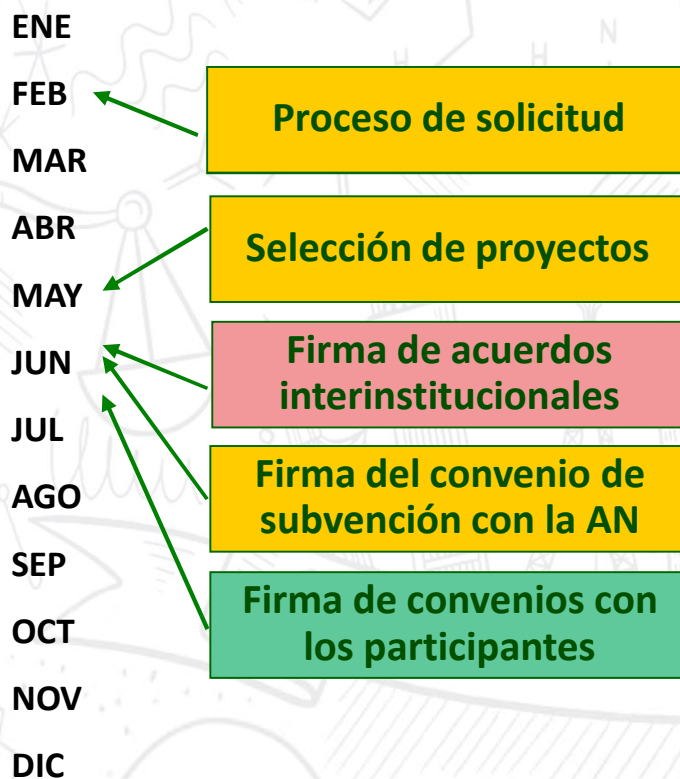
ENE

FEB

MAR

ABR

MAY

JUN

JUL

AGO

SEP

OCT

NOV

DIC

Proceso de solicitud

Selección de proyectos

Firma de acuerdos interinstitucionales

Firma del convenio de subvención con la AN

Firma de convenios con los participantes